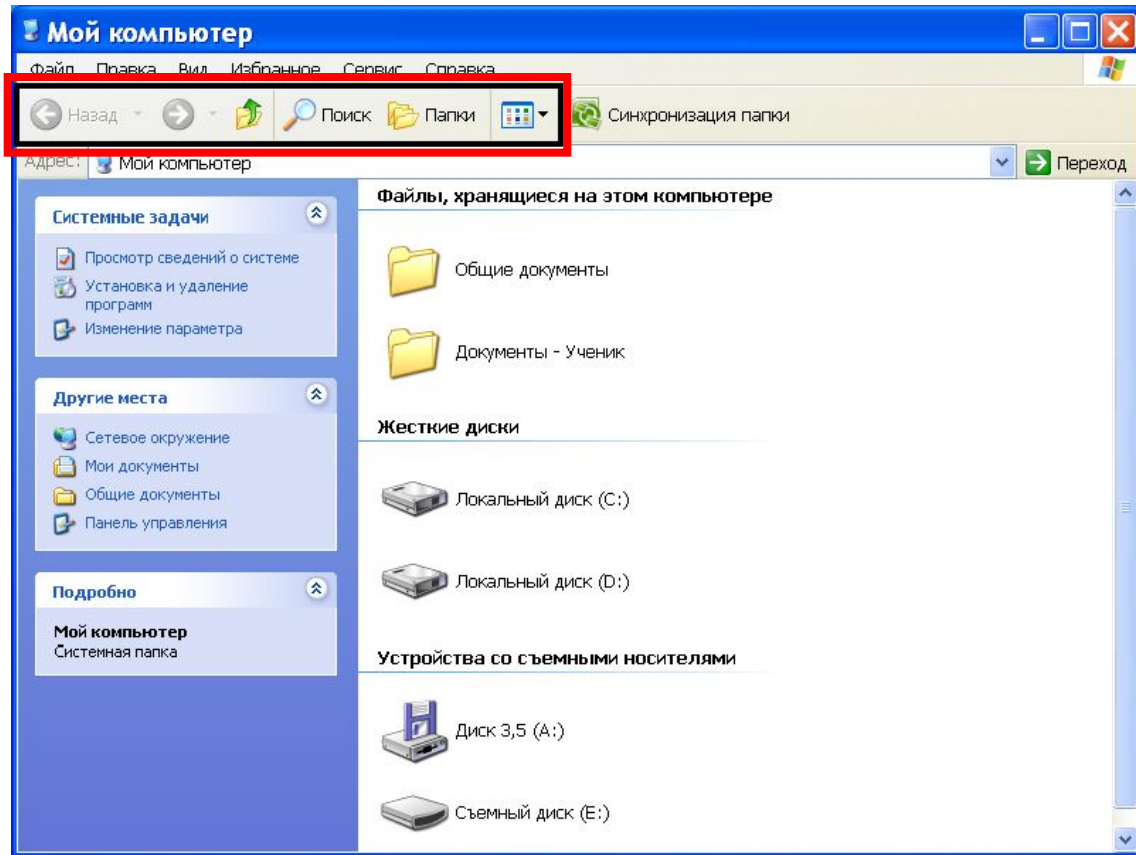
Мой компьютер

Файл Правка Вид Избранное Сервис Справка

Назад Поиск Папки Синхронизация папки

Адрес: Мой компьютер Переход

Системные задачи

Просмотр сведений о системе
Установка и удаление программ
Изменение параметра

Другие места

Сетевое окружение
Мои документы
Общие документы
Панель управления

Подробно

Мой компьютер
Системная папка

Файлы, хранящиеся на этом компьютере

Общие документы

Документы - Ученик

Жесткие диски

Локальный диск (C:)

Локальный диск (D:)

Устройства со съемными носителями

Диск 3,5 (A:)

Съемный диск (E:)